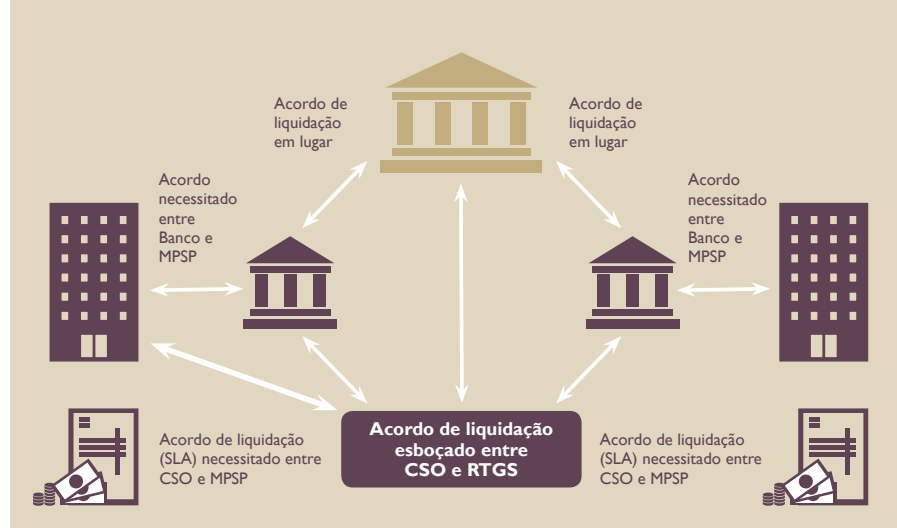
Acordo de liquidação em lugar

Acordo de liquidação em lugar

Acordo necessitado entre Banco e MPSP

Acordo necessitado entre Banco e MPSP

Acordo de liquidação esboçado entre CSO e RTGS

Acordo de liquidação (SLA) necessitado entre CSO e MPSP

Acordo de liquidação (SLA) necessitado entre CSO e MPSP